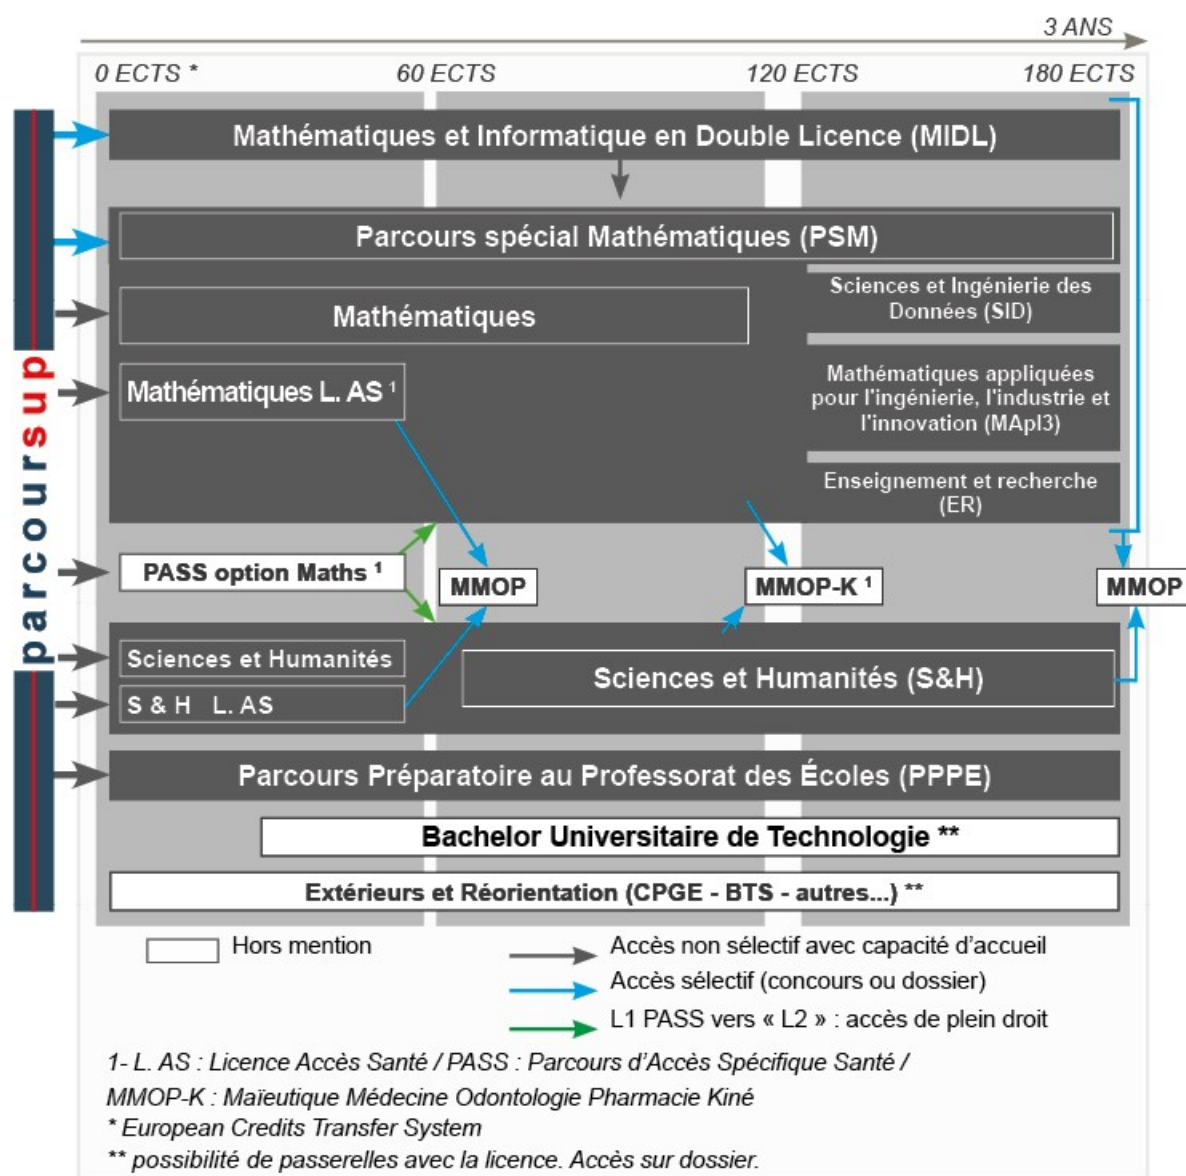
3 ANS

0 ECTS * 60 ECTS 120 ECTS 180 ECTS

parcoursup

Mathématiques et Informatique en Double Licence (MIDL)

Parcours spécial Mathématiques (PSM)

Mathématiques

Sciences et Ingénierie des Données (SID)

Mathématiques L. AS $^1$

Mathématiques appliquées pour l'ingénierie, l'industrie et l'innovation (MApI3)

Enseignement et recherche (ER)

PASS option Maths $^1$

MMOP

MMOP-K $^1$

MMOP

Sciences et Humanités

S & H L. AS

Sciences et Humanités (S&H)

Parcours Préparatoire au Professorat des Écoles (PPPE)

Bachelor Universitaire de Technologie **

Extérieurs et Réorientation (CPGE - BTS - autres...) **

Hors mention

Accès non sélectif avec capacité d'accueil

Accès sélectif (concours ou dossier)

L1 PASS vers « L2 » : accès de plein droit

1- L. AS : Licence Accès Santé / PASS : Parcours d'Accès Spécifique Santé / MMOP-K : Maïeutique Médecine Odontologie Pharmacie Kiné

* European Credits Transfer System

** possibilité de passerelles avec la licence. Accès sur dossier.